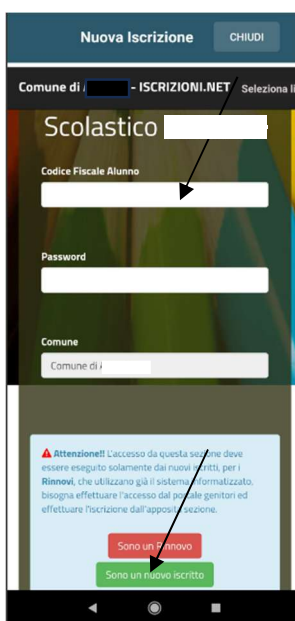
Nuova Iscrizione CHIUDI

Comune di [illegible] - ISCRIZIONI.NET Seleziona li

Scolastico

Codice Fiscale Alunno

Password

Comune

Comune di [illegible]

⚠ Attenzione!! L'accesso da questa sezione deve essere eseguito solamente dai nuovi iscritti, per i Rinnovi, che utilizzano già il sistema informatizzato, bisogna effettuare l'accesso dal portale genitori ed effettuare l'iscrizione dall'apposita sezione.

Sono un Rinnovo

Sono un nuovo iscritto